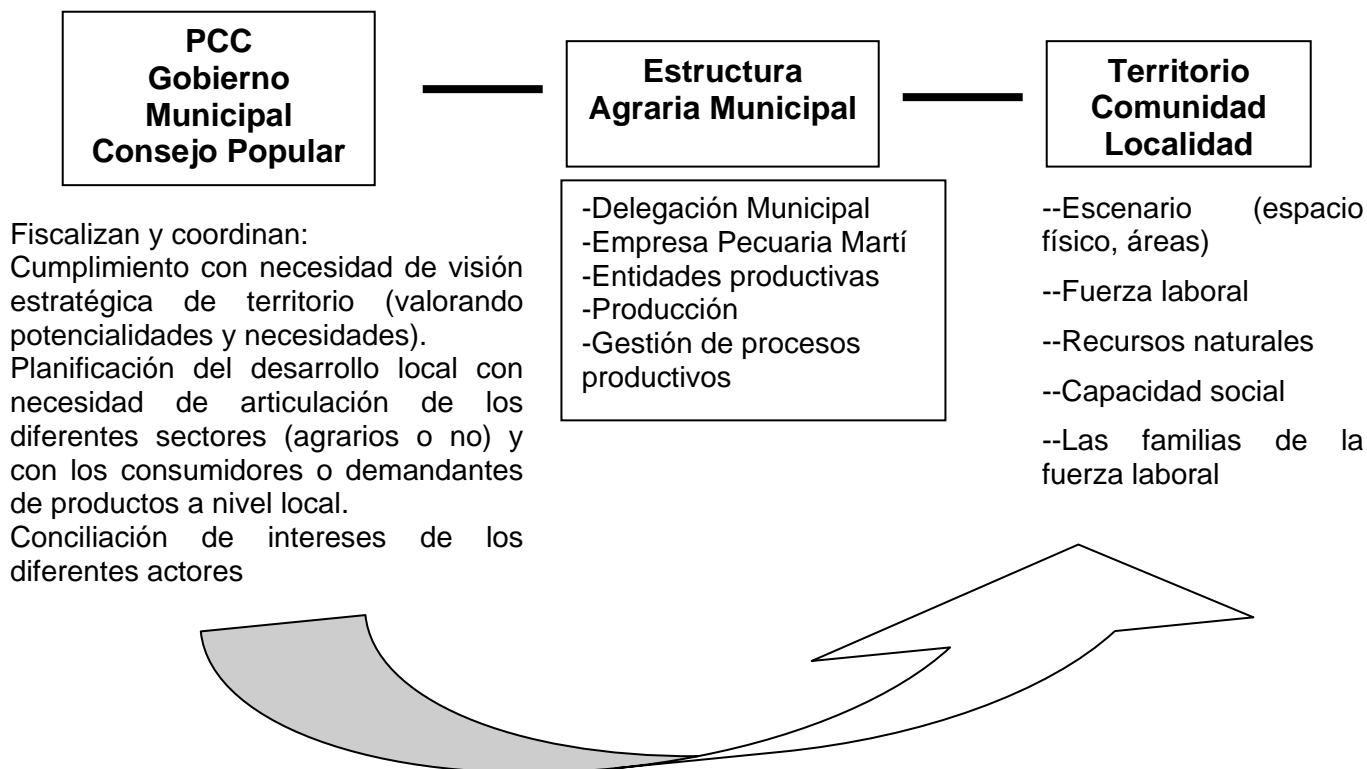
PCC
Gobierno
Municipal
Consejo Popular

Estructura
Agraria Municipal

Territorio
Comunidad
Localidad

Fiscalizan y coordinan:
Cumplimiento con necesidad de visión estratégica de territorio (valorando potencialidades y necesidades).
Planificación del desarrollo local con necesidad de articulación de los diferentes sectores (agrarios o no) y con los consumidores o demandantes de productos a nivel local.
Conciliación de intereses de los diferentes actores

-Delegación Municipal
-Empresa Pecuaria Martí
-Entidades productivas
-Producción
-Gestión de procesos productivos

--Escenario (espacio físico, áreas)

--Fuerza laboral

--Recursos naturales

--Capacidad social

--Las familias de la fuerza laboral